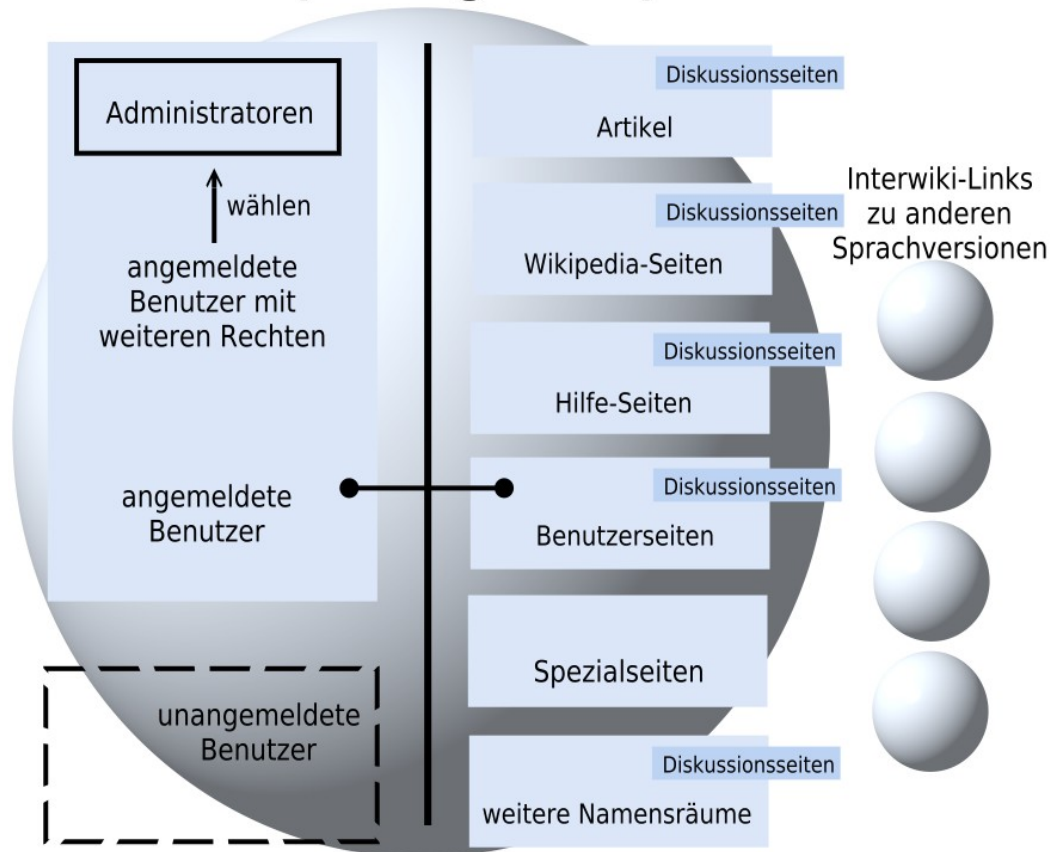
Administratoren

wählen

angemeldete Benutzer mit weiteren Rechten

angemeldete Benutzer

unangemeldete Benutzer

Diskussionsseiten
Artikel

Diskussionsseiten
Wikipedia-Seiten

Diskussionsseiten
Hilfe-Seiten

Diskussionsseiten
Benutzerseiten

Spezialseiten

Diskussionsseiten
weitere Namensräume

Interwiki-Links zu anderen Sprachversionen